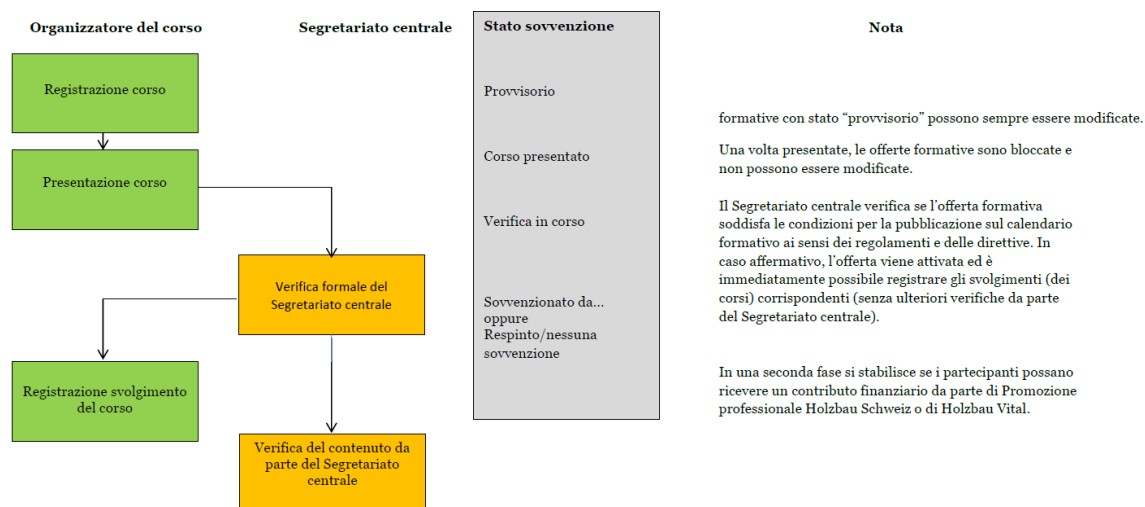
Organizzatore del corso

Segretariato centrale

Stato sovvenzione

Nota

Registrazione corso

Presentazione corso

Verifica formale del Segretariato centrale

Registrazione svolgimento del corso

Verifica del contenuto da parte del Segretariato centrale

Provvisorio

Corso presentato

Verifica in corso

Sovvenzionato da... oppure Respinto/nessuna sovvenzione

formative con stato "provvisorio" possono sempre essere modificate.

Una volta presentate, le offerte formative sono bloccate e non possono essere modificate.

Il Segretariato centrale verifica se l'offerta formativa soddisfa le condizioni per la pubblicazione sul calendario formativo ai sensi dei regolamenti e delle direttive. In caso affermativo, l'offerta viene attivata ed è immediatamente possibile registrare gli svolgimenti (dei corsi) corrispondenti (senza ulteriori verifiche da parte del Segretariato centrale).

In una seconda fase si stabilisce se i partecipanti possano ricevere un contributo finanziario da parte di Promozione professionale Holzbau Schweiz o di Holzbau Vital.